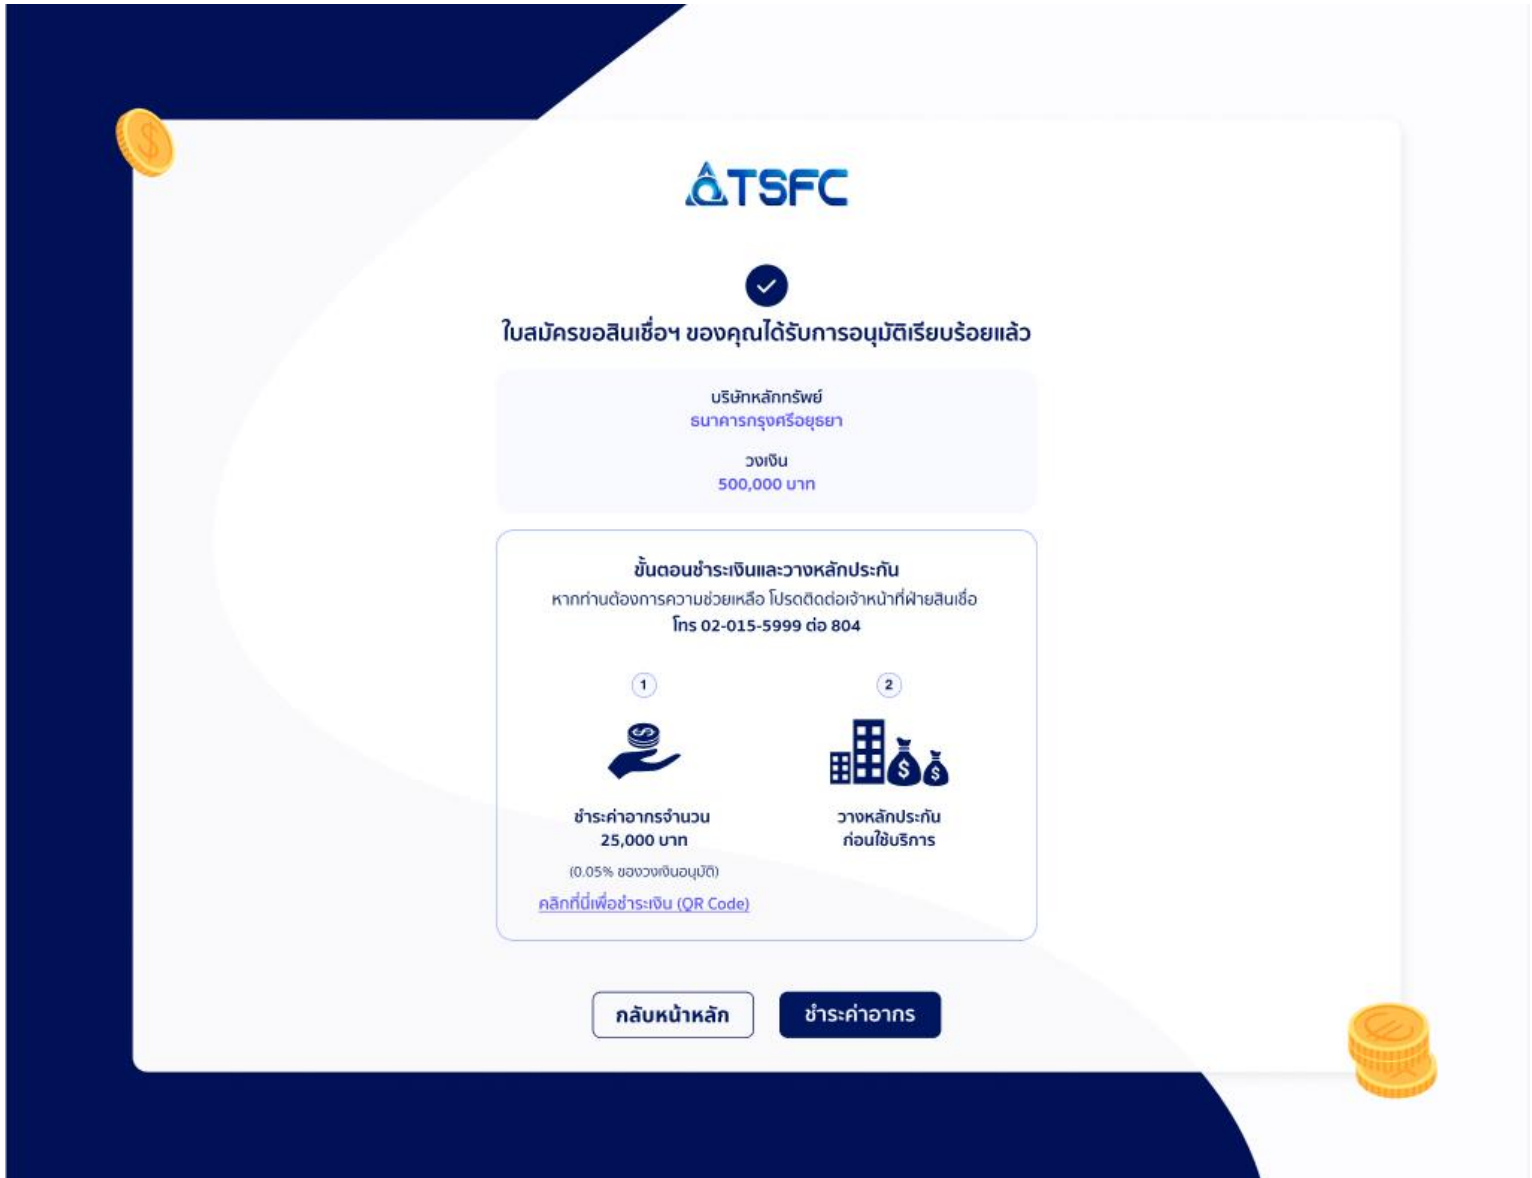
TSFC

ใบสมัครขอสินเชื่อฯ ของคุณได้รับการอนุมัติเรียบร้อยแล้ว

บริษัทหลักทรัพย์
ธนาคารกรุงศรีอยุธยา

วงเงิน
500,000 บาท

ขั้นตอนชำระเงินและวางหลักประกัน
หากท่านต้องการความช่วยเหลือ โปรดติดต่อเจ้าหน้าที่ฝ่ายสินเชื่อ
โทร 02-015-5999 ต่อ 804

1

ชำระค่าอากรจำนวน
25,000 บาท
(0.05% ของวงเงินอนุมัติ)
คลิกที่นี่เพื่อชำระเงิน (QR Code)

2

วางหลักประกัน
ก่อนใช้บริการ

กลับหน้าหลัก

ชำระค่าอากร